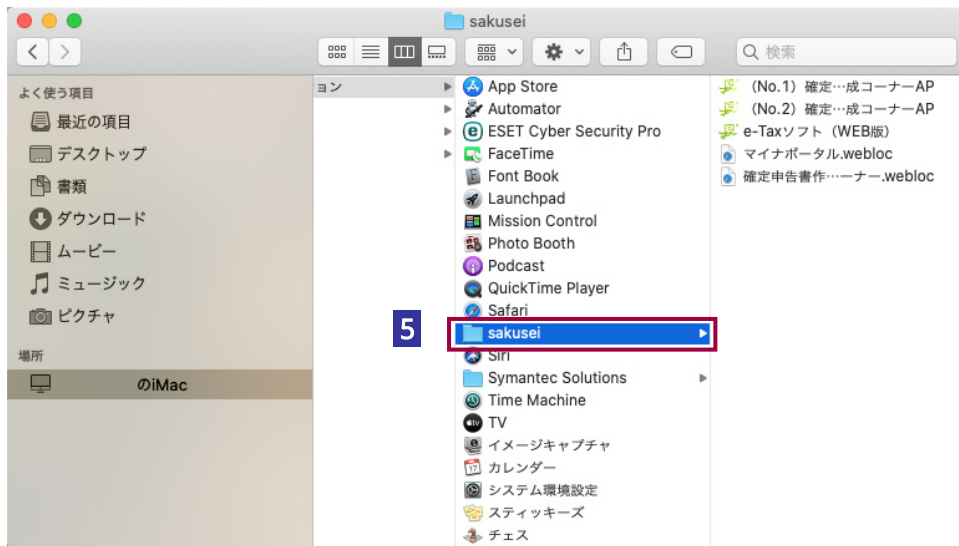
sakusei

Q 検索

よく使う項目
最近の項目
デスクトップ
書類
ダウンロード
ムービー
ミュージック
ピクチャ

場所
のiMac

ョン

App Store
Automator
ESET Cyber Security Pro
FaceTime
Font Book
Launchpad
Mission Control
Photo Booth
Podcast
QuickTime Player
Safari
5
sakusei
Siri
Symantec Solutions
Time Machine
TV
イメージキャプチャ
カレンダー
システム環境設定
スティッキーズ
チェス

（No.1）確定…成コーナーAP
（No.2）確定…成コーナーAP
e-Taxソフト（WEB版）
マイナポータル.webloc
確定申告書作…ーナー.webloc